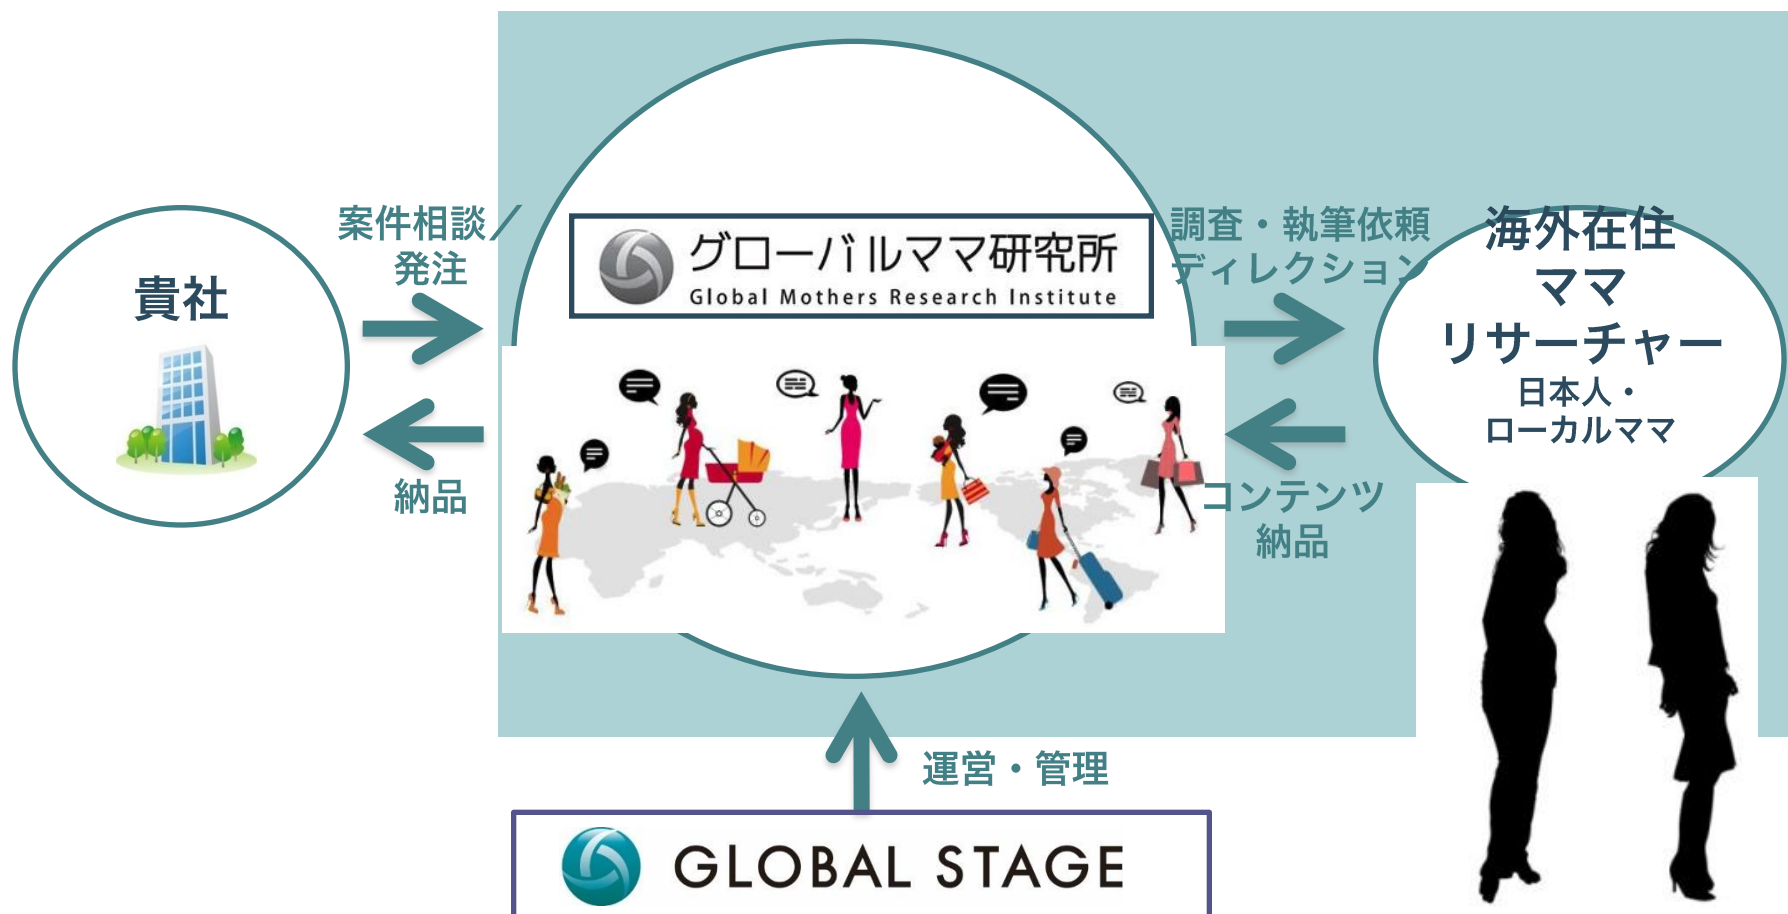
貴社

案件相談／発注

納品

グローバルママ研究所
Global Mothers Research Institute

調査・執筆依頼
ディレクション

コンテンツ
納品

海外在住
ママ
リサーチャー
日本人・
ローカルママ

運営・管理

GLOBAL STAGE